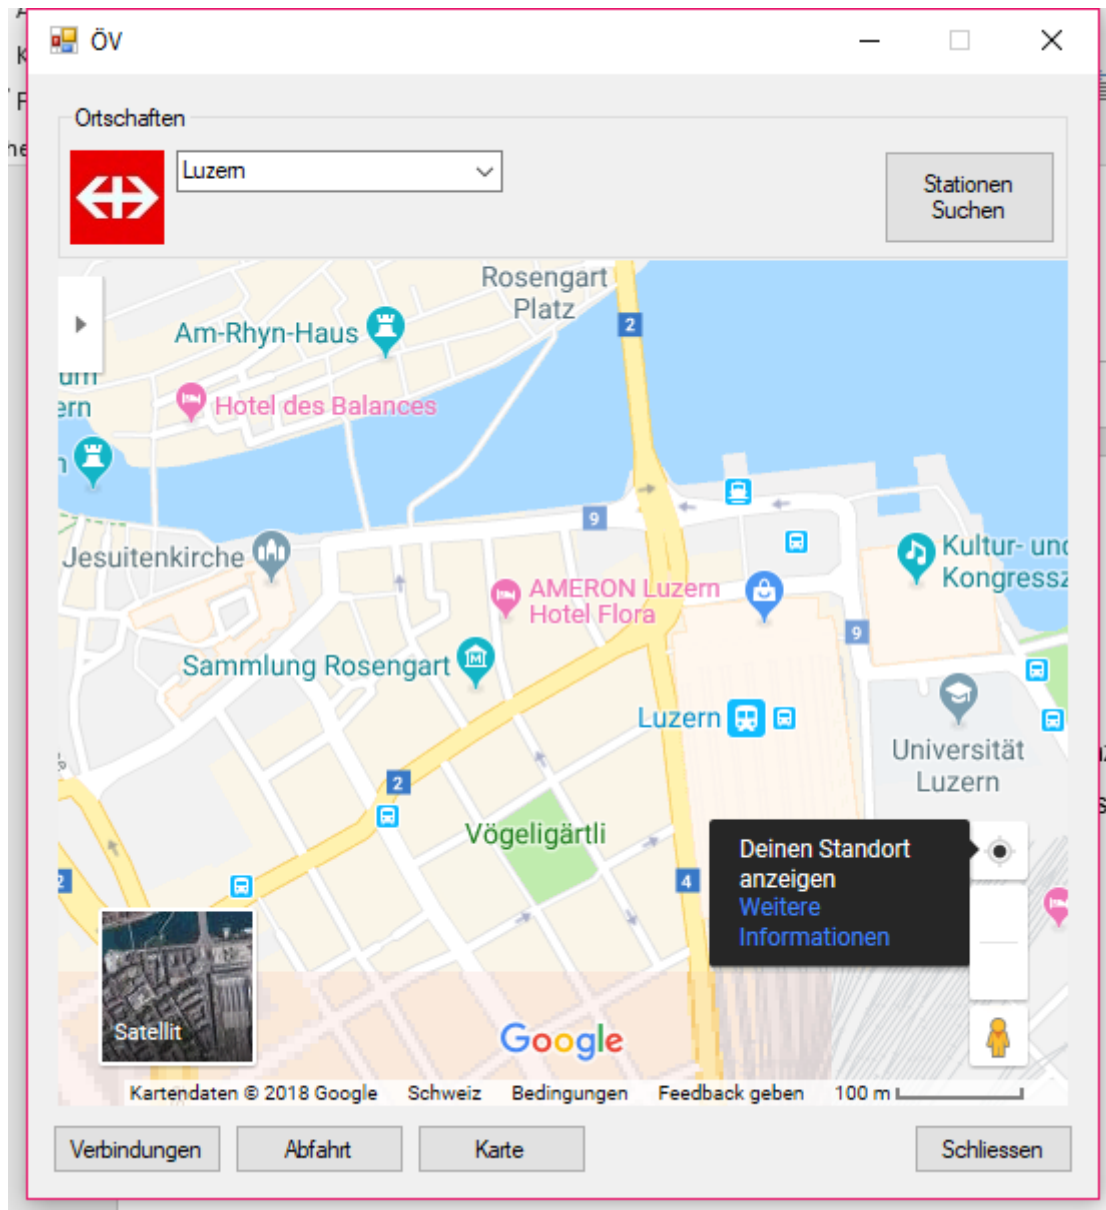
ÖV

Ortschaften

Luzern

Stationen Suchen

Rosengart Platz

2

Am-Rhyn-Haus

um

ern

Hotel des Balances

9

Jesuitenkirche

Kultur- und Kongressz

AMERON Luzern Hotel Flora

9

Sammlung Rosengart

Luzern

Universität Luzern

2

Vögeligärtli

Deinen Standort anzeigen
Weitere Informationen

4

2

Satellit

Google

Kartendaten © 2018 Google Schweiz Bedingungen Feedback geben 100 m

Verbindungen

Abfahrt

Karte

Schliessen